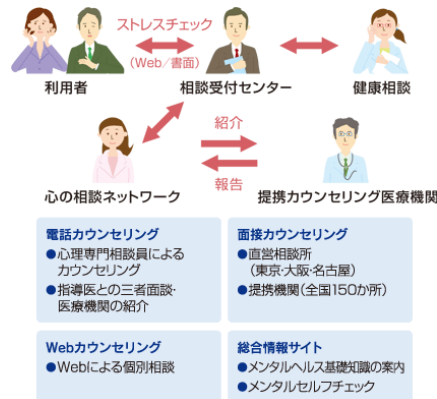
ストレスチェック
（Web／書面）

利用者

相談受付センター

健康相談

紹介

報告

心の相談ネットワーク

提携カウンセリング医療機関

電話カウンセリング
●心理専門相談員によるカウンセリング
●指導医との三者面談・医療機関の紹介

面接カウンセリング
●直営相談所（東京・大阪・名古屋）
●提携機関（全国150か所）

Webカウンセリング
●Webによる個別相談

総合情報サイト
●メンタルヘルス基礎知識の案内
●メンタルセルフチェック